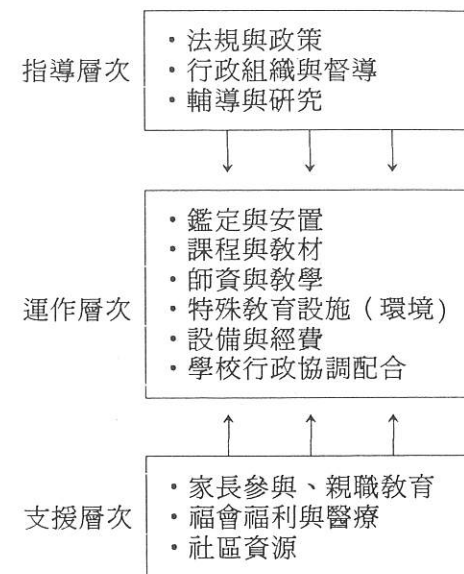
指導層次
・法規與政策
・行政組織與督導
・輔導與研究

運作層次
・鑑定與安置
・課程與教材
・師資與教學
・特殊教育設施（環境）
・設備與經費
・學校行政協調配合

支援層次
・家長參與、親職教育
・福會福利與醫療
・社區資源